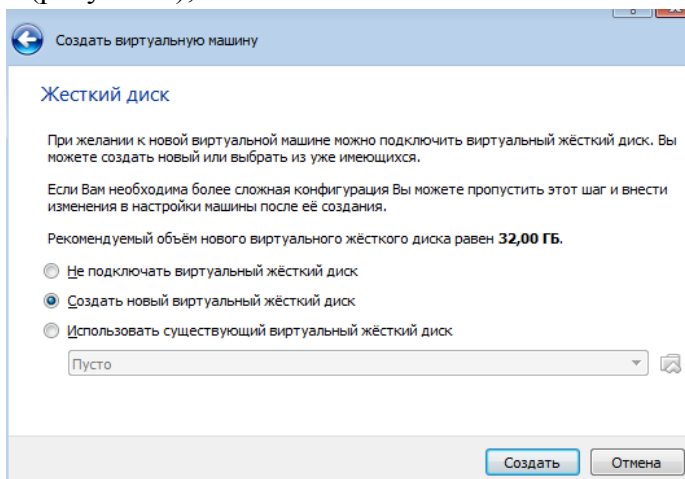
Создать виртуальную машину

Жесткий диск

При желании к новой виртуальной машине можно подключить виртуальный жёсткий диск. Вы можете создать новый или выбрать из уже имеющихся.

Если Вам необходима более сложная конфигурация Вы можете пропустить этот шаг и внести изменения в настройки машины после её создания.

Рекомендуемый объём нового виртуального жёсткого диска равен **32,00 ГБ**.

Не подключать виртуальный жёсткий диск

Создать новый виртуальный жёсткий диск

Использовать существующий виртуальный жёсткий диск

Пусто

Создать

Отмена